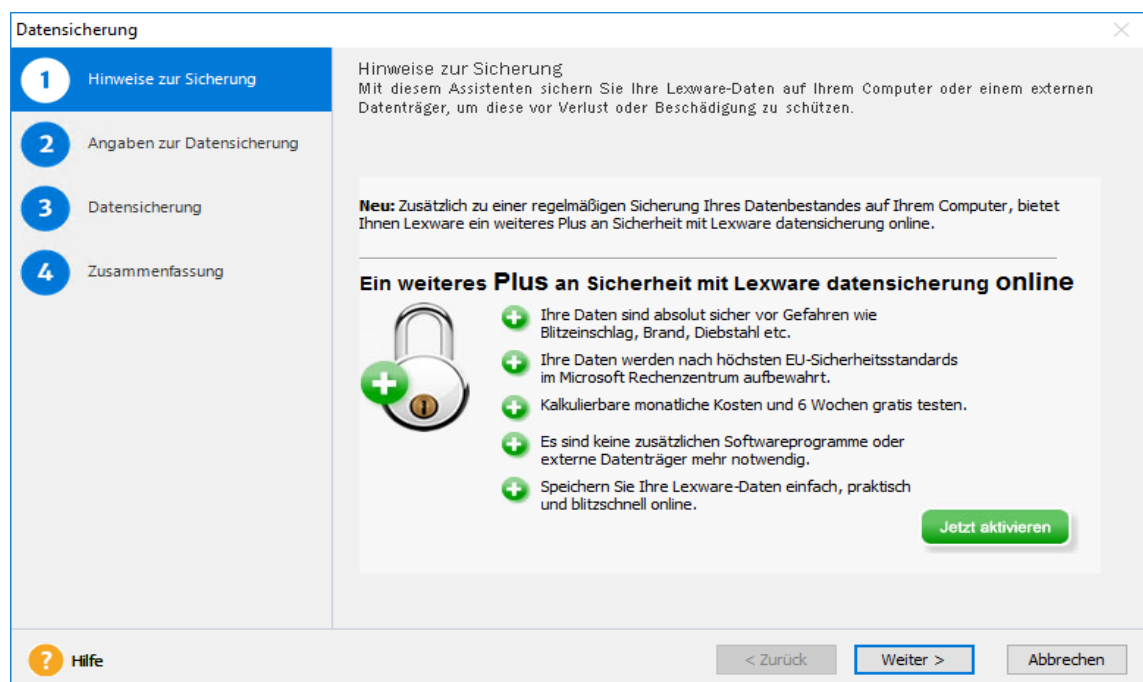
Datensicherung

1 Hinweise zur Sicherung
2 Angaben zur Datensicherung
3 Datensicherung
4 Zusammenfassung

Hinweise zur Sicherung
Mit diesem Assistenten sichern Sie Ihre Lexware-Daten auf Ihrem Computer oder einem externen Datenträger, um diese vor Verlust oder Beschädigung zu schützen.

**Neu:** Zusätzlich zu einer regelmäßigen Sicherung Ihres Datenbestandes auf Ihrem Computer, bietet Ihnen Lexware ein weiteres Plus an Sicherheit mit Lexware datensicherung online.

Ein weiteres Plus an Sicherheit mit Lexware datensicherung online

Ihre Daten sind absolut sicher vor Gefahren wie Blitzeinschlag, Brand, Diebstahl etc.

Ihre Daten werden nach höchsten EU-Sicherheitsstandards im Microsoft Rechenzentrum aufbewahrt.

Kalkulierbare monatliche Kosten und 6 Wochen gratis testen.

Es sind keine zusätzlichen Softwareprogramme oder externe Datenträger mehr notwendig.

Speichern Sie Ihre Lexware-Daten einfach, praktisch und blitzschnell online.

Jetzt aktivieren

Hilfe

< Zurück
Weiter >
Abbrechen